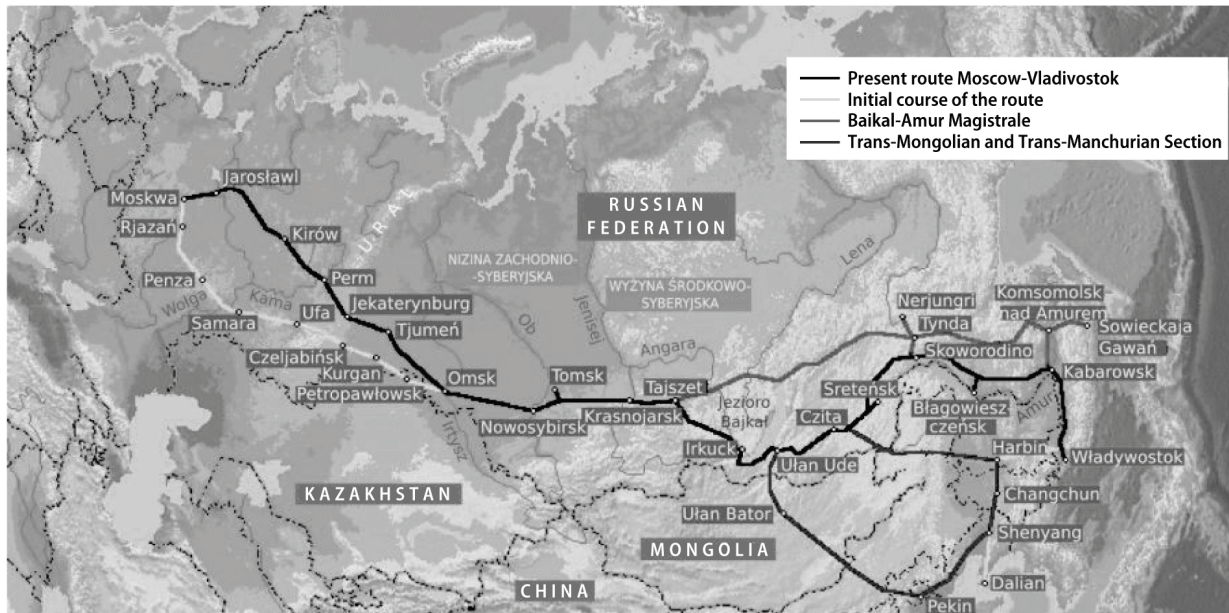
Present route Moscow-Vladivostok
Initial course of the route
Baikal-Amur Magistrale
Trans-Mongolian and Trans-Manchurian Section

RUSSIAN FEDERATION

Moskwa
Jarosławl
Rjazań
Kirów
URAL
Penza
Perm
Wołga
Kama
Jekaterynburg
Samara
Ufa
Tjumeń
Czeljabińsk
Kurgan
Petropawłowsk
Omsk
Irtysz
NIZINA ZACHODNIO-SYBERYJSKA
Ob
Jenisej
WYŻYNA ŚRODKOWO-SYBERYJSKA
Lena
Angara
Tomsk
Nowosybirsk
Krasnojarsk
Tajszet
Jezioro Bajkał
Irkuck
Ułan Ude
Czita
Sreteńsk
Nerjungri
Tynda
Skoworodino
Komsomolsk nad Amurem
Sowieckaja Gawań
Kabarowsk
Amur
Błagowieszczeńsk
Harbin
Władywostok
Changchun
Shenyang
Dalian
Pekin
KAZAKHSTAN
Ułan Bator
MONGOLIA
CHINA